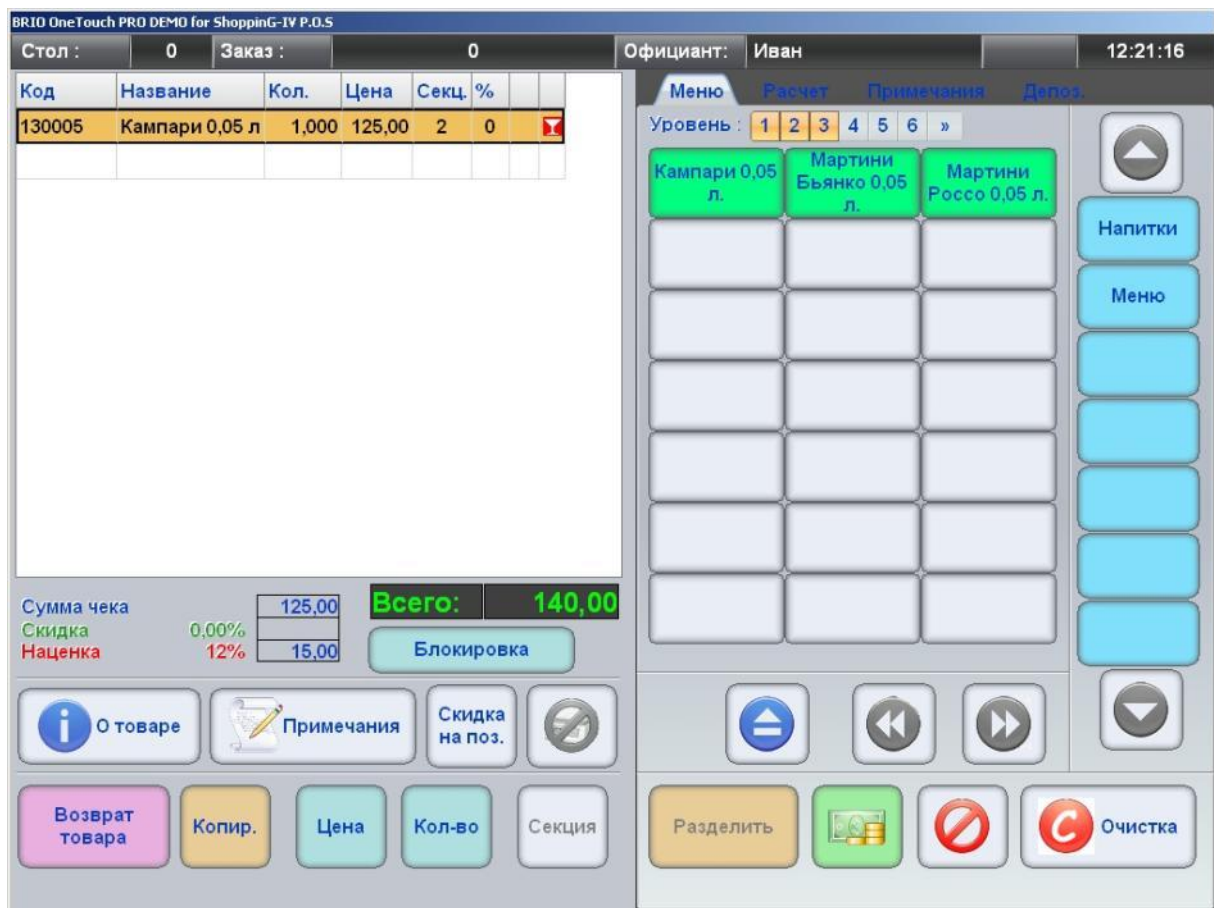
BRIO OneTouch PRO DEMO for ShoppinG-IV P.O.S

Стол : 0 Заказ : 0

Официант: Иван 12:21:16

| Код | Название | Кол. | Цена | Секц. | % |
|---|---|---|---|---|---|
| 130005 | Кампари 0,05 л | 1,000 | 125,00 | 2 | 0 |

Меню Расчет Примечания Депоз.

Уровень : 1 2 3 4 5 6 »

Кампари 0,05 л.
Мартини Бьянко 0,05 л.
Мартини Россо 0,05 л.

Напитки
Меню

Сумма чека 125,00
Скидка 0,00%
Наценка 12% 15,00

Всего: 140,00

Блокировка

О товаре
Примечания
Скидка на поз.

Возврат товара
Копир.
Цена
Кол-во
Секция

Разделить
Очистка